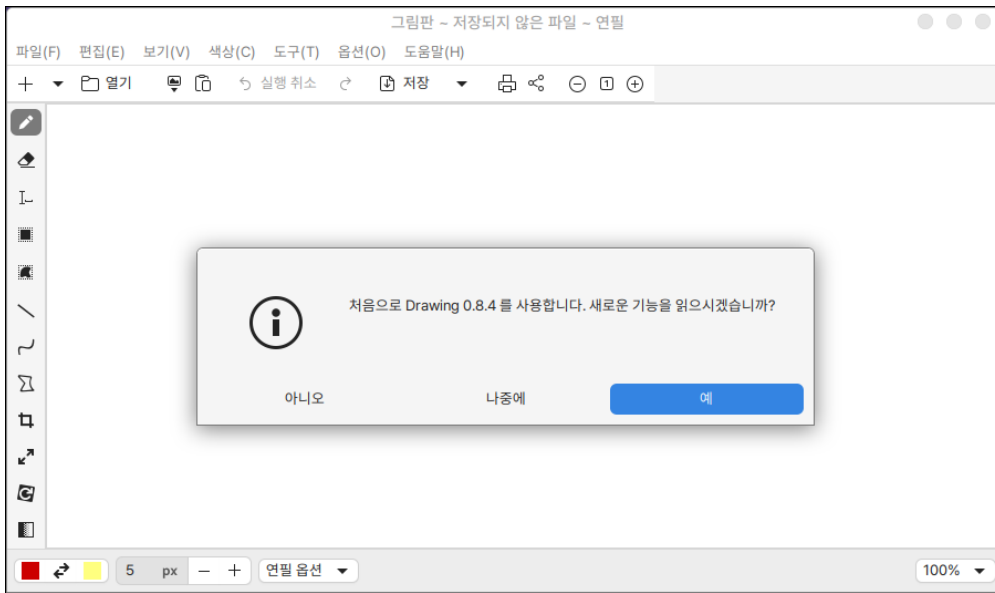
그림판 ~ 저장되지 않은 파일 ~ 연필

파일(F) 편집(E) 보기(V) 색상(C) 도구(T) 옵션(O) 도움말(H)

열기 실행 취소 저장

처음으로 Drawing 0.8.4 를 사용합니다. 새로운 기능을 읽으시겠습니까?

아니오 나중에 예

5 px − + 연필 옵션

100%